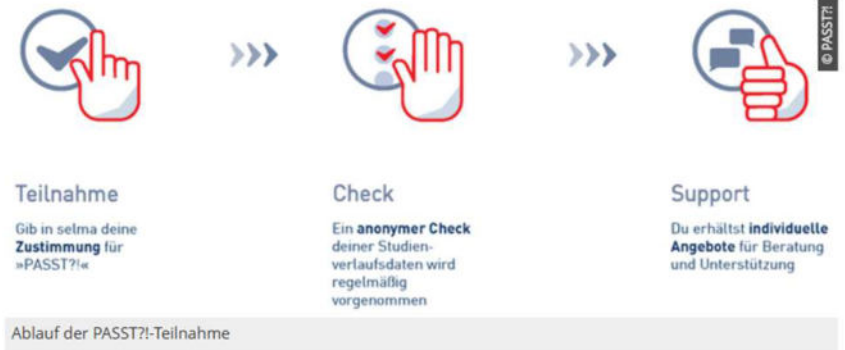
© PASST?!

Teilnahme

Gib in selma deine **Zustimmung** für »PASST?!«

Check

Ein **anonymer Check** deiner Studienverlaufsdaten wird regelmäßig vorgenommen

Support

Du erhältst **individuelle Angebote** für Beratung und Unterstützung

Ablauf der PASST?!-Teilnahme